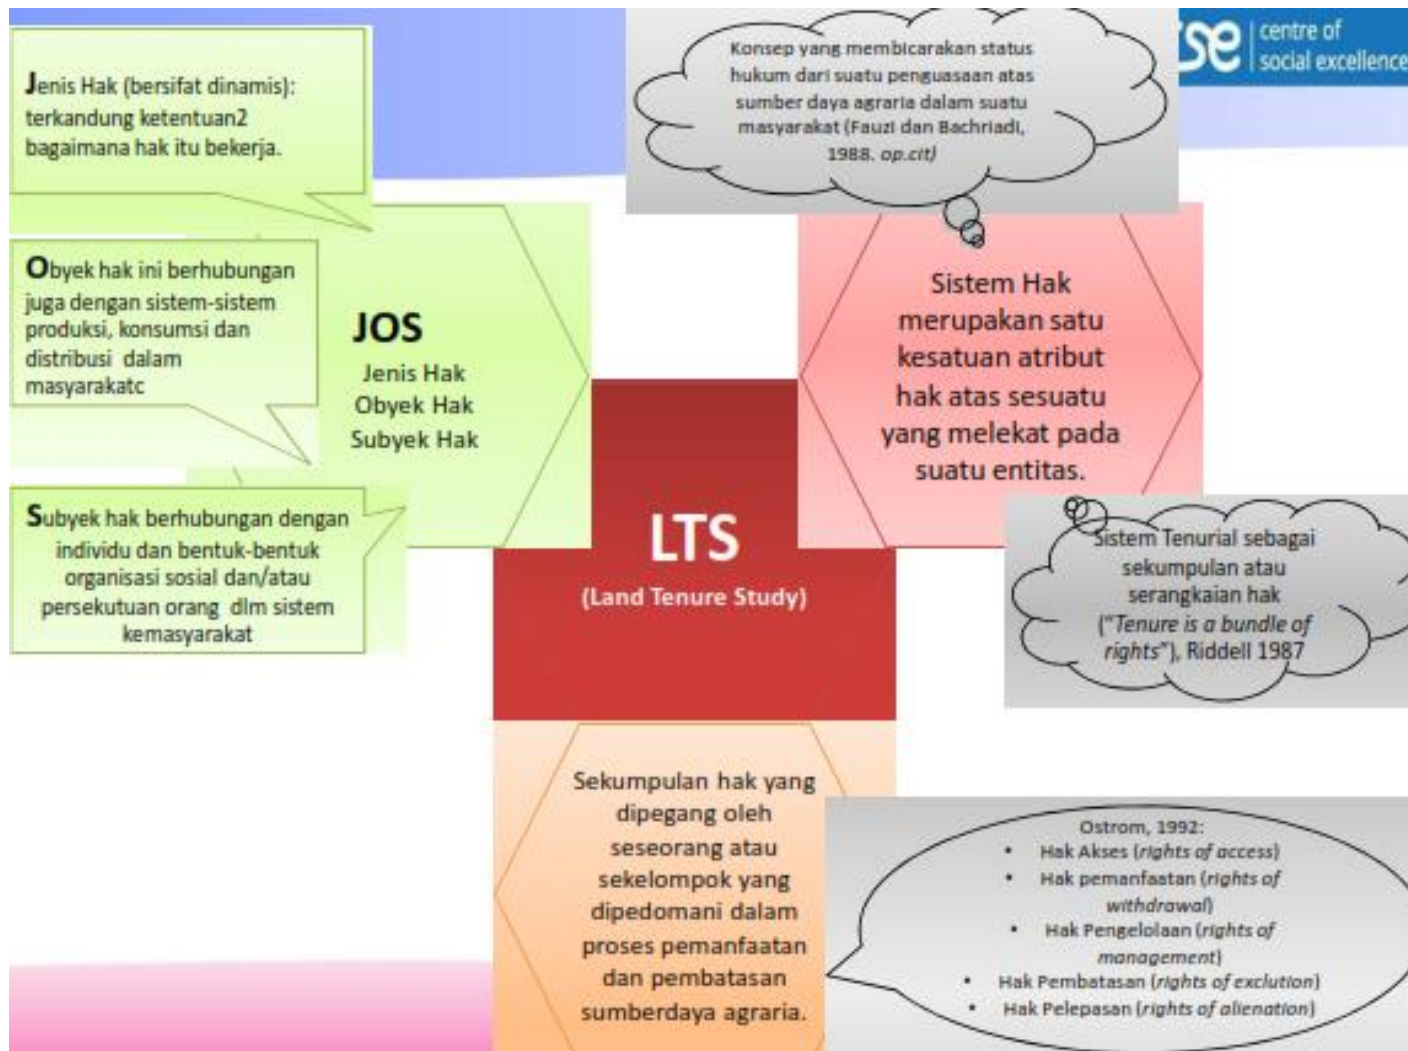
Jenis Hak (bersifat dinamis): terkandung ketentuan2 bagaimana hak itu bekerja.

Konsep yang membicarakan status hukum dari suatu penguasaan atas sumber daya agraria dalam suatu masyarakat (Fauzi dan Bachriadi, 1988. *op.cit*)

cse centre of social excellence

Obyek hak ini berhubungan juga dengan sistem-sistem produksi, konsumsi dan distribusi dalam masyarakatc

JOS
Jenis Hak
Obyek Hak
Subyek Hak

Sistem Hak merupakan satu kesatuan atribut hak atas sesuatu yang melekat pada suatu entitas.

Subyek hak berhubungan dengan individu dan bentuk-bentuk organisasi sosial dan/atau persekutuan orang dlm sistem kemasyarakat

LTS
(Land Tenure Study)

Sistem Tenurial sebagai sekumpulan atau serangkaian hak ("*Tenure is a bundle of rights*"), Riddell 1987

Sekumpulan hak yang dipegang oleh seseorang atau sekelompok yang dipedomani dalam proses pemanfaatan dan pembatasan sumberdaya agraria.

Ostrom, 1992:
- Hak Akses (*rights of access*)
- Hak pemanfaatan (*rights of withdrawal*)
- Hak Pengelolaan (*rights of management*)
- Hak Pembatasan (*rights of exclution*)
- Hak Pelepasan (*rights of alienation*)